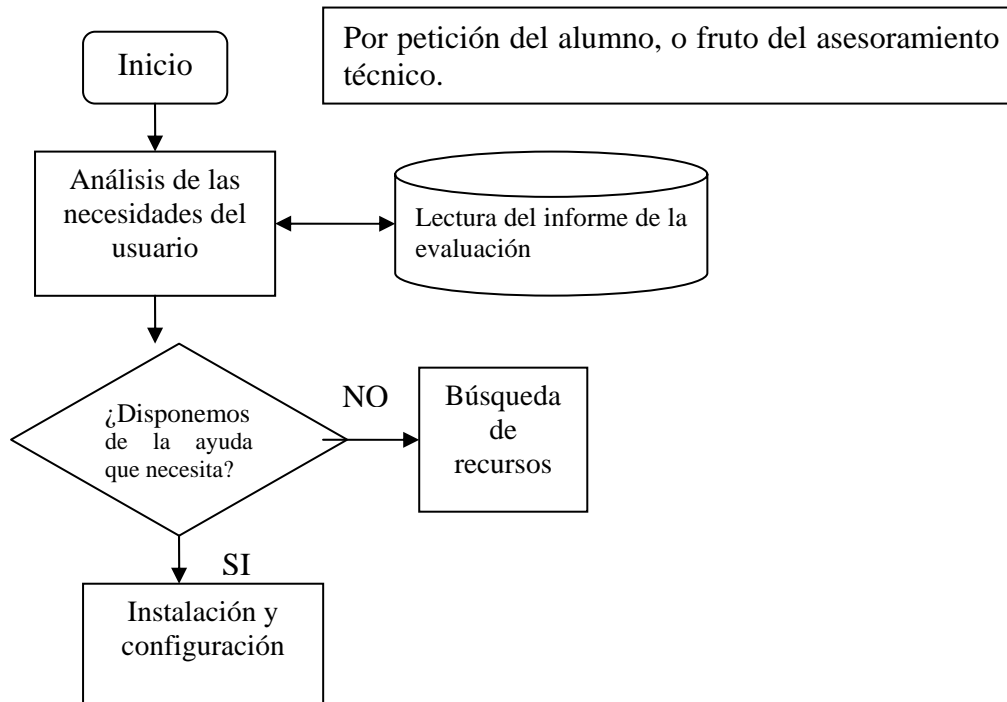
Inicio

Por petición del alumno, o fruto del asesoramiento técnico.

Análisis de las necesidades del usuario

Lectura del informe de la evaluación

¿Disponemos de la ayuda que necesita?

NO

Búsqueda de recursos

SI

Instalación y configuración